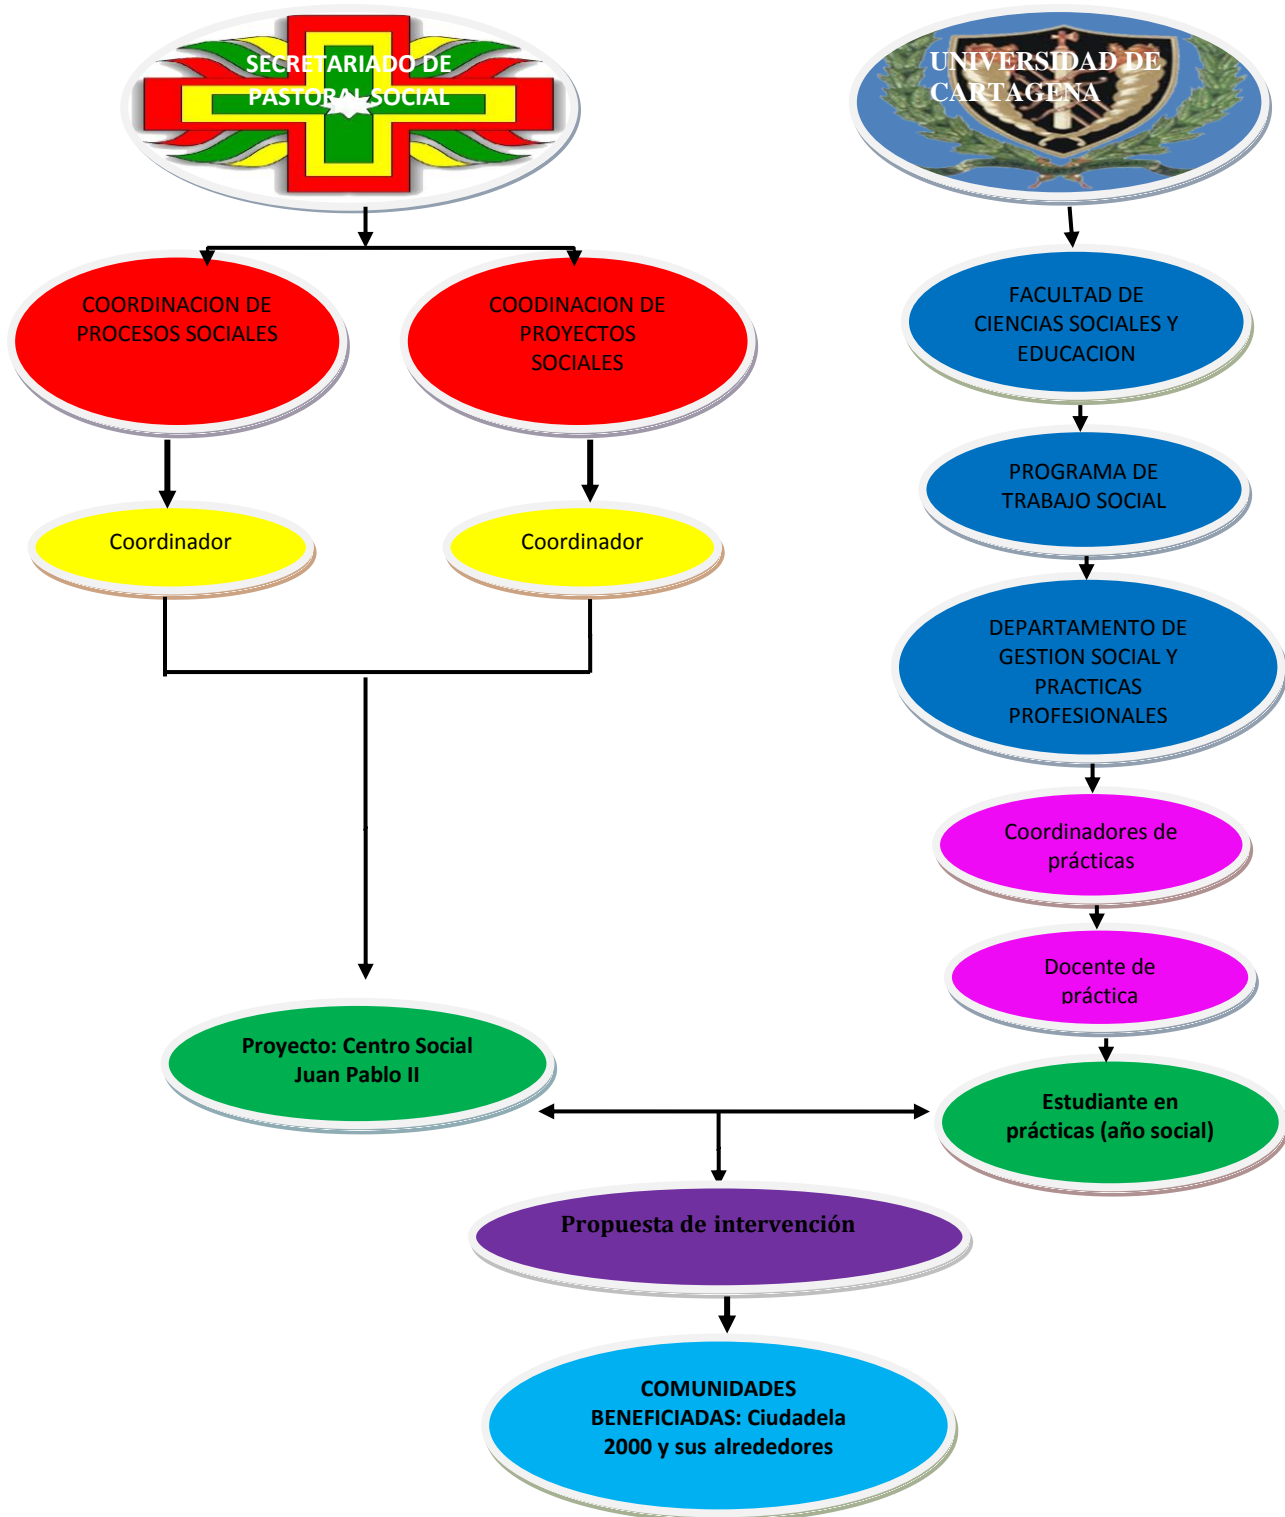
SECRETARIADO DE PASTORAL SOCIAL

UNIVERSIDAD DE CARTAGENA

COORDINACION DE PROCESOS SOCIALES

COODINACION DE PROYECTOS SOCIALES

FACULTAD DE CIENCIAS SOCIALES Y EDUCACION

PROGRAMA DE TRABAJO SOCIAL

Coordinador

Coordinador

DEPARTAMENTO DE GESTION SOCIAL Y PRACTICAS PROFESIONALES

Coordinadores de prácticas

Docente de práctica

Proyecto: Centro Social Juan Pablo II

Estudiante en prácticas (año social)

Propuesta de intervención

COMUNIDADES BENEFICIADAS: Ciudadela 2000 y sus alrededores